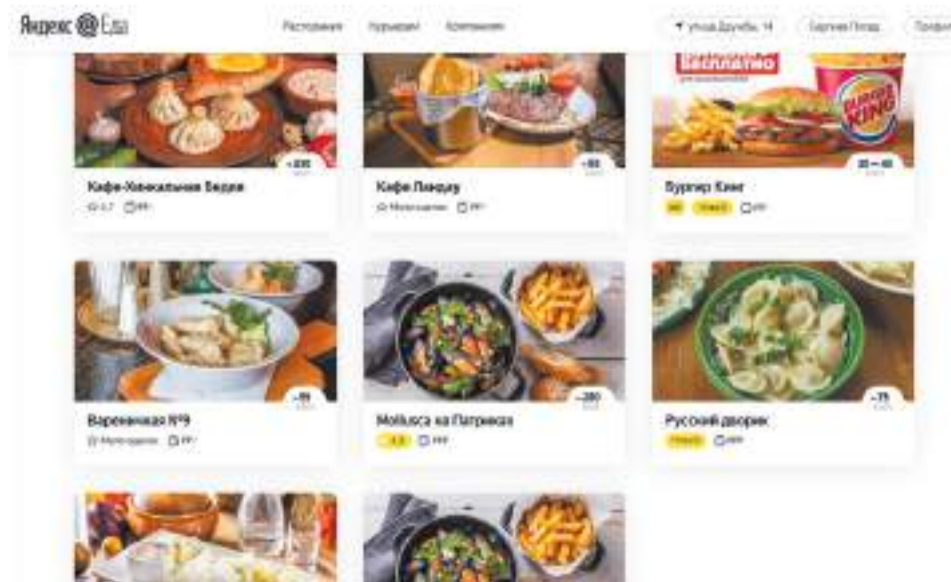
Яндекс Еда

Рестораны Курьерам Компаниям

улица Дружбы, 14 Сергей Попов Профиль

Бесплатно

Кафе-Хинкальная Бедия

4.7 ₽₽

Кафе Пиццоу

Мало оценок ₽₽

Бургер Кинг

30 – 40

₽₽

Вареничная №9

Мало оценок ₽₽

Mollusca на Патриках

₽₽₽

Русский дворик

₽₽₽